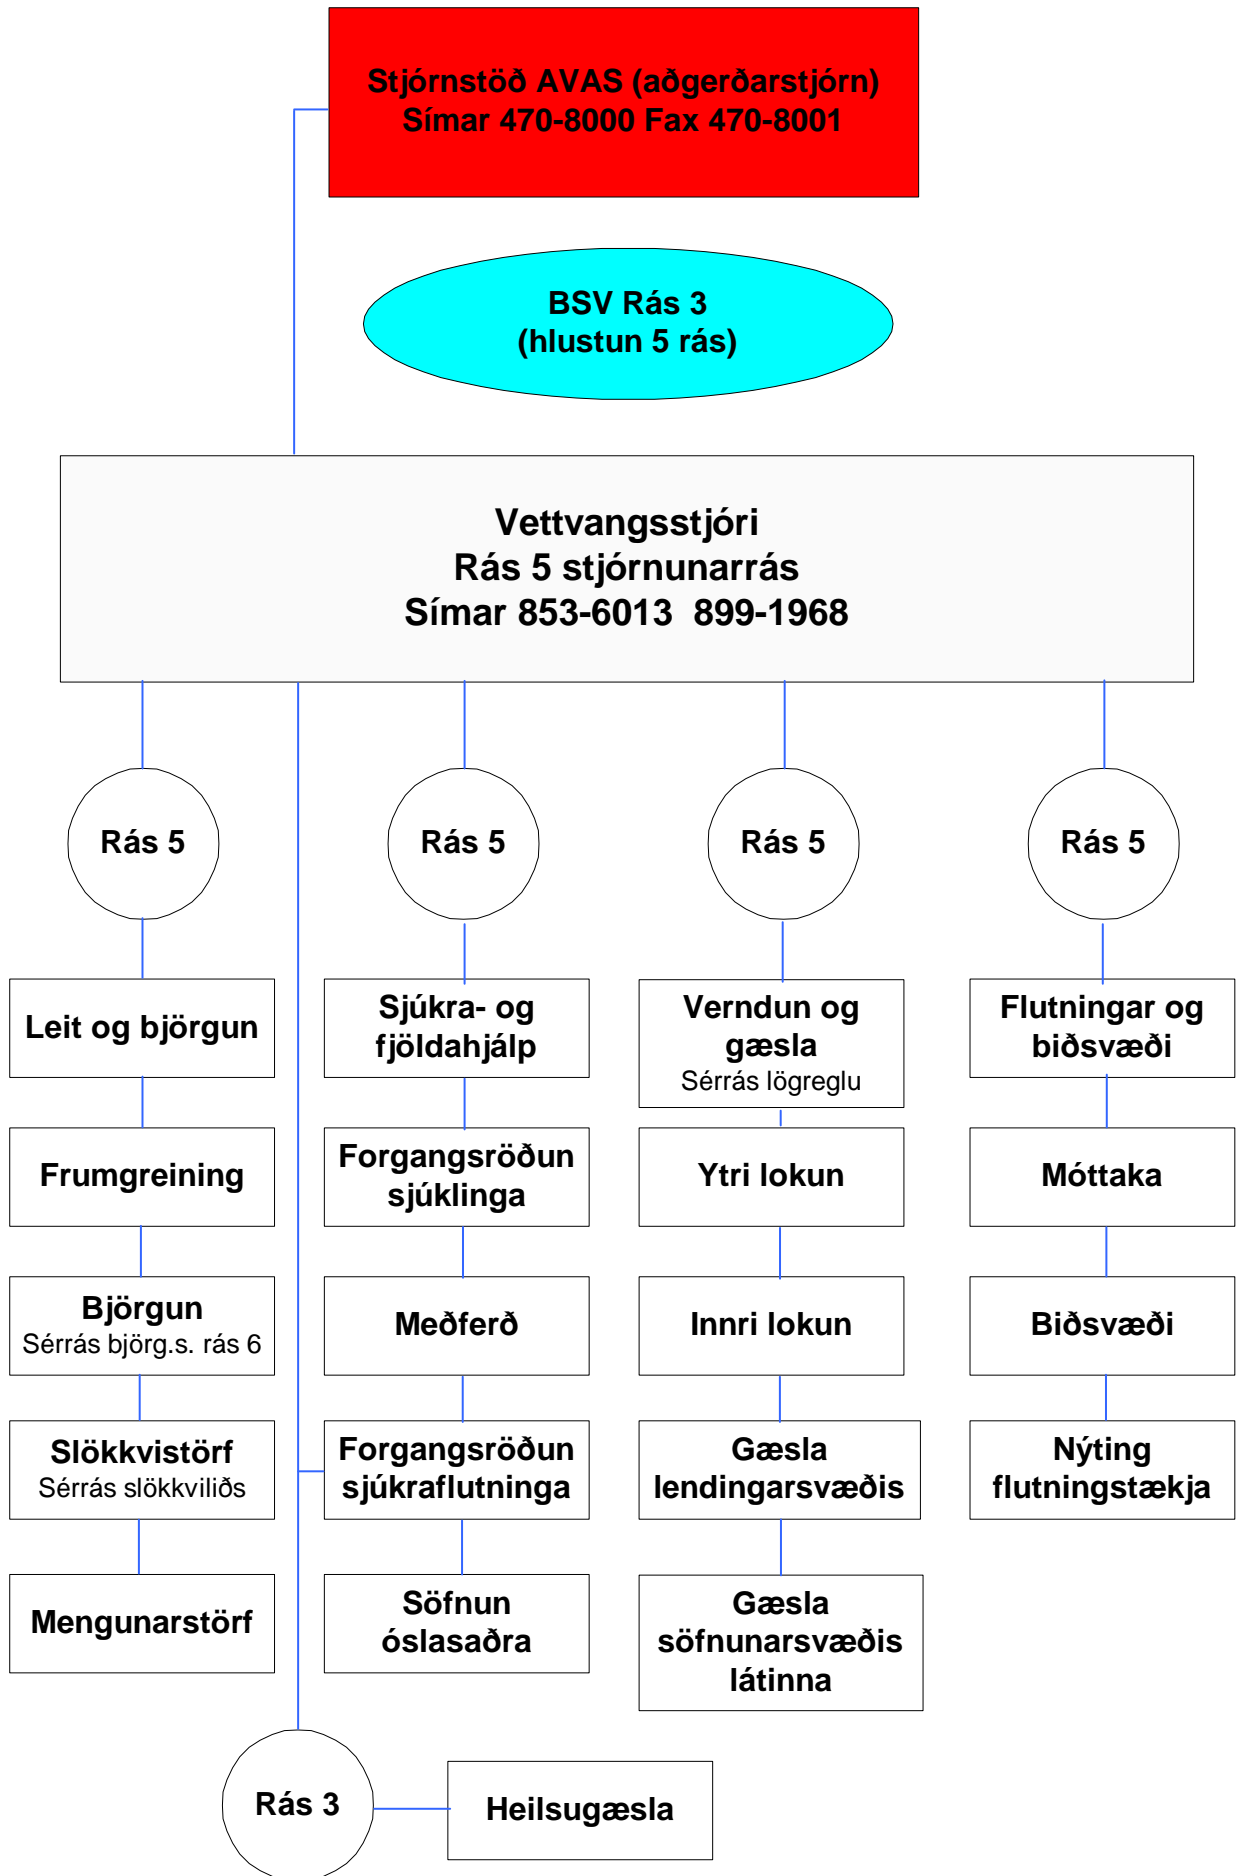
Stjórnstöð AVAS (aðgerðarstjórn)
Símar 470-8000 Fax 470-8001

BSV Rás 3
(hlustun 5 rás)

Vettvangsstjóri
Rás 5 stjórnunarrás
Símar 853-6013 899-1968

Rás 5

Leit og björgun

Frumgreining

Björgun
Sérrás björg.s. rás 6

Slökkvistörf
Sérrás slökkviliðs

Mengunarstörf

Rás 5

Sjúkra- og fjöldahjálp

Forgangsröðun sjúklinga

Meðferð

Forgangsröðun sjúkraflutninga

Söfnun óslasaðra

Rás 5

Verndun og gæsla
Sérrás lögreglu

Ytri lokun

Innri lokun

Gæsla lendingarsvæðis

Gæsla söfnunarsvæðis látinna

Rás 5

Flutningar og biðsvæði

Móttaka

Biðsvæði

Nýting flutningstækja

Rás 3

Heilsugæsla